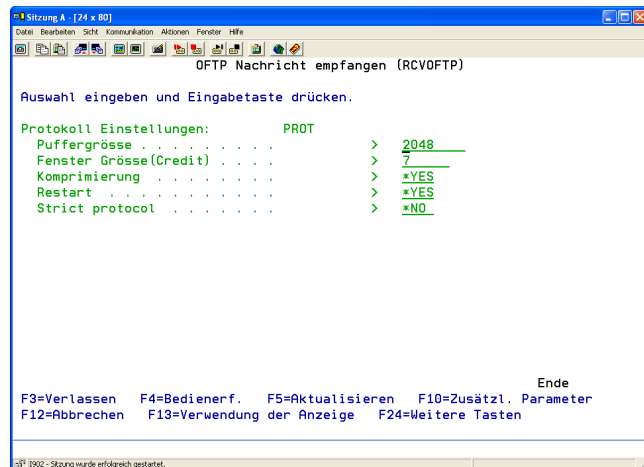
Sitzung A - [24 x 80]
Datei Bearbeiten Sicht Kommunikation Aktionen Fenster Hilfe

OFTP Nachricht empfangen (RCVOFTP)

Auswahl eingeben und Eingabetaste drücken.

Protokoll Einstellungen: PROT
Puffergrösse . . . . . . . . . > 2048
Fenster Grösse(Credit) . . . . > 7
Komprimierung . . . . . . . . > *YES
Restart . . . . . . . . . . . > *YES
Strict protocol . . . . . . . > *NO

Ende
F3=Verlassen F4=Bedienerf. F5=Aktualisieren F10=Zusätzl. Parameter
F12=Abbrechen F13=Verwendung der Anzeige F24=Weitere Tasten

I902 - Sitzung wurde erfolgreich gestartet.